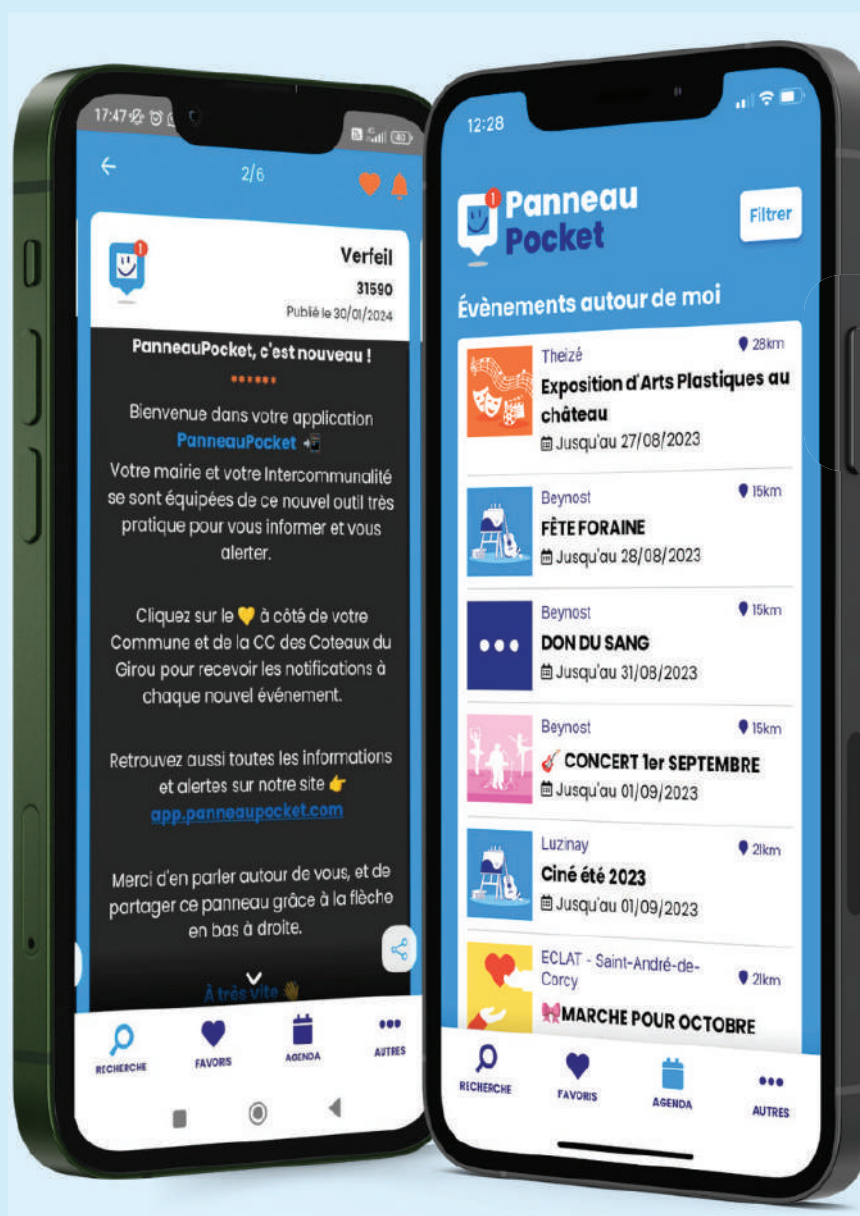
17:47

2/6

Verfeil
31590
Publié le 30/01/2024

PanneauPocket, c'est nouveau !

Bienvenue dans votre application PanneauPocket
Votre mairie et votre Intercommunalité se sont équipées de ce nouvel outil très pratique pour vous informer et vous alerter.

Cliquez sur le 💛 à côté de votre Commune et de la CC des Coteaux du Girou pour recevoir les notifications à chaque nouvel événement.

Retrouvez aussi toutes les informations et alertes sur notre site 👉 app.panneaupocket.com

Merci d'en parler autour de vous, et de partager ce panneau grâce à la flèche en bas à droite.

À très vite

RECHERCHE FAVORIS AGENDA AUTRES

12:28

Panneau Pocket

Filtrer

Évènements autour de moi

Theizé 28km
Exposition d'Arts Plastiques au château
Jusqu'au 27/08/2023

Beynost 15km
FÊTE FORAINE
Jusqu'au 28/08/2023

Beynost 15km
DON DU SANG
Jusqu'au 31/08/2023

Beynost 15km
🎸 CONCERT 1er SEPTEMBRE
Jusqu'au 01/09/2023

Luzinay 21km
Ciné été 2023
Jusqu'au 01/09/2023

ECLAT - Saint-André-de-Corcy 21km
🎀MARCHE POUR OCTOBRE

RECHERCHE FAVORIS AGENDA AUTRES